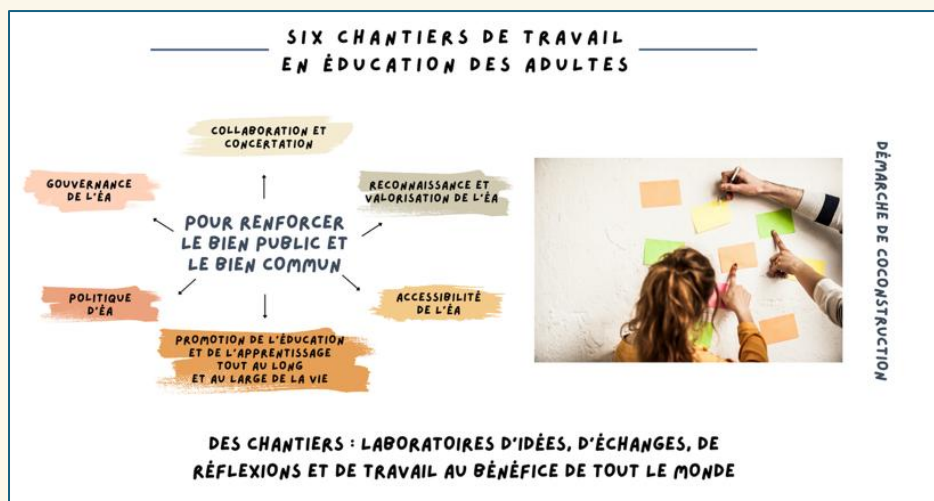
SIX CHANTIERS DE TRAVAIL EN ÉDUCATION DES ADULTES

COLLABORATION ET CONCERTATION

GOUVERNANCE DE L'ÉA

RECONNAISSANCE ET VALORISATION DE L'ÉA

POUR RENFORCER LE BIEN PUBLIC ET LE BIEN COMMUN

POLITIQUE D'ÉA

ACCESSIBILITÉ DE L'ÉA

PROMOTION DE L'ÉDUCATION ET DE L'APPRENTISSAGE TOUT AU LONG ET AU LARGE DE LA VIE

DÉMARCHE DE COCONSTRUCTION

DES CHANTIERS : LABORATOIRES D'IDÉES, D'ÉCHANGES, DE RÉFLEXIONS ET DE TRAVAIL AU BÉNÉFICE DE TOUT LE MONDE